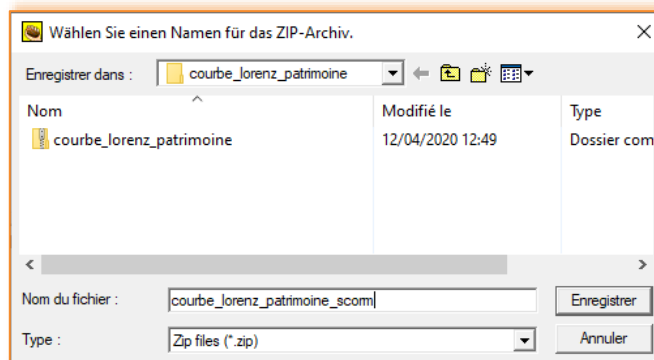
Wählen Sie einen Namen für das ZIP-Archiv.

Enregistrer dans : courbe_lorenz_patrimoine

| Nom | Modifié le | Type |
|---|---|---|
| courbe_lorenz_patrimoine | 12/04/2020 12:49 | Dossier com |

Nom du fichier : courbe_lorenz_patrimoine_scorm

Enregistrer

Type : Zip files (*.zip)

Annuler